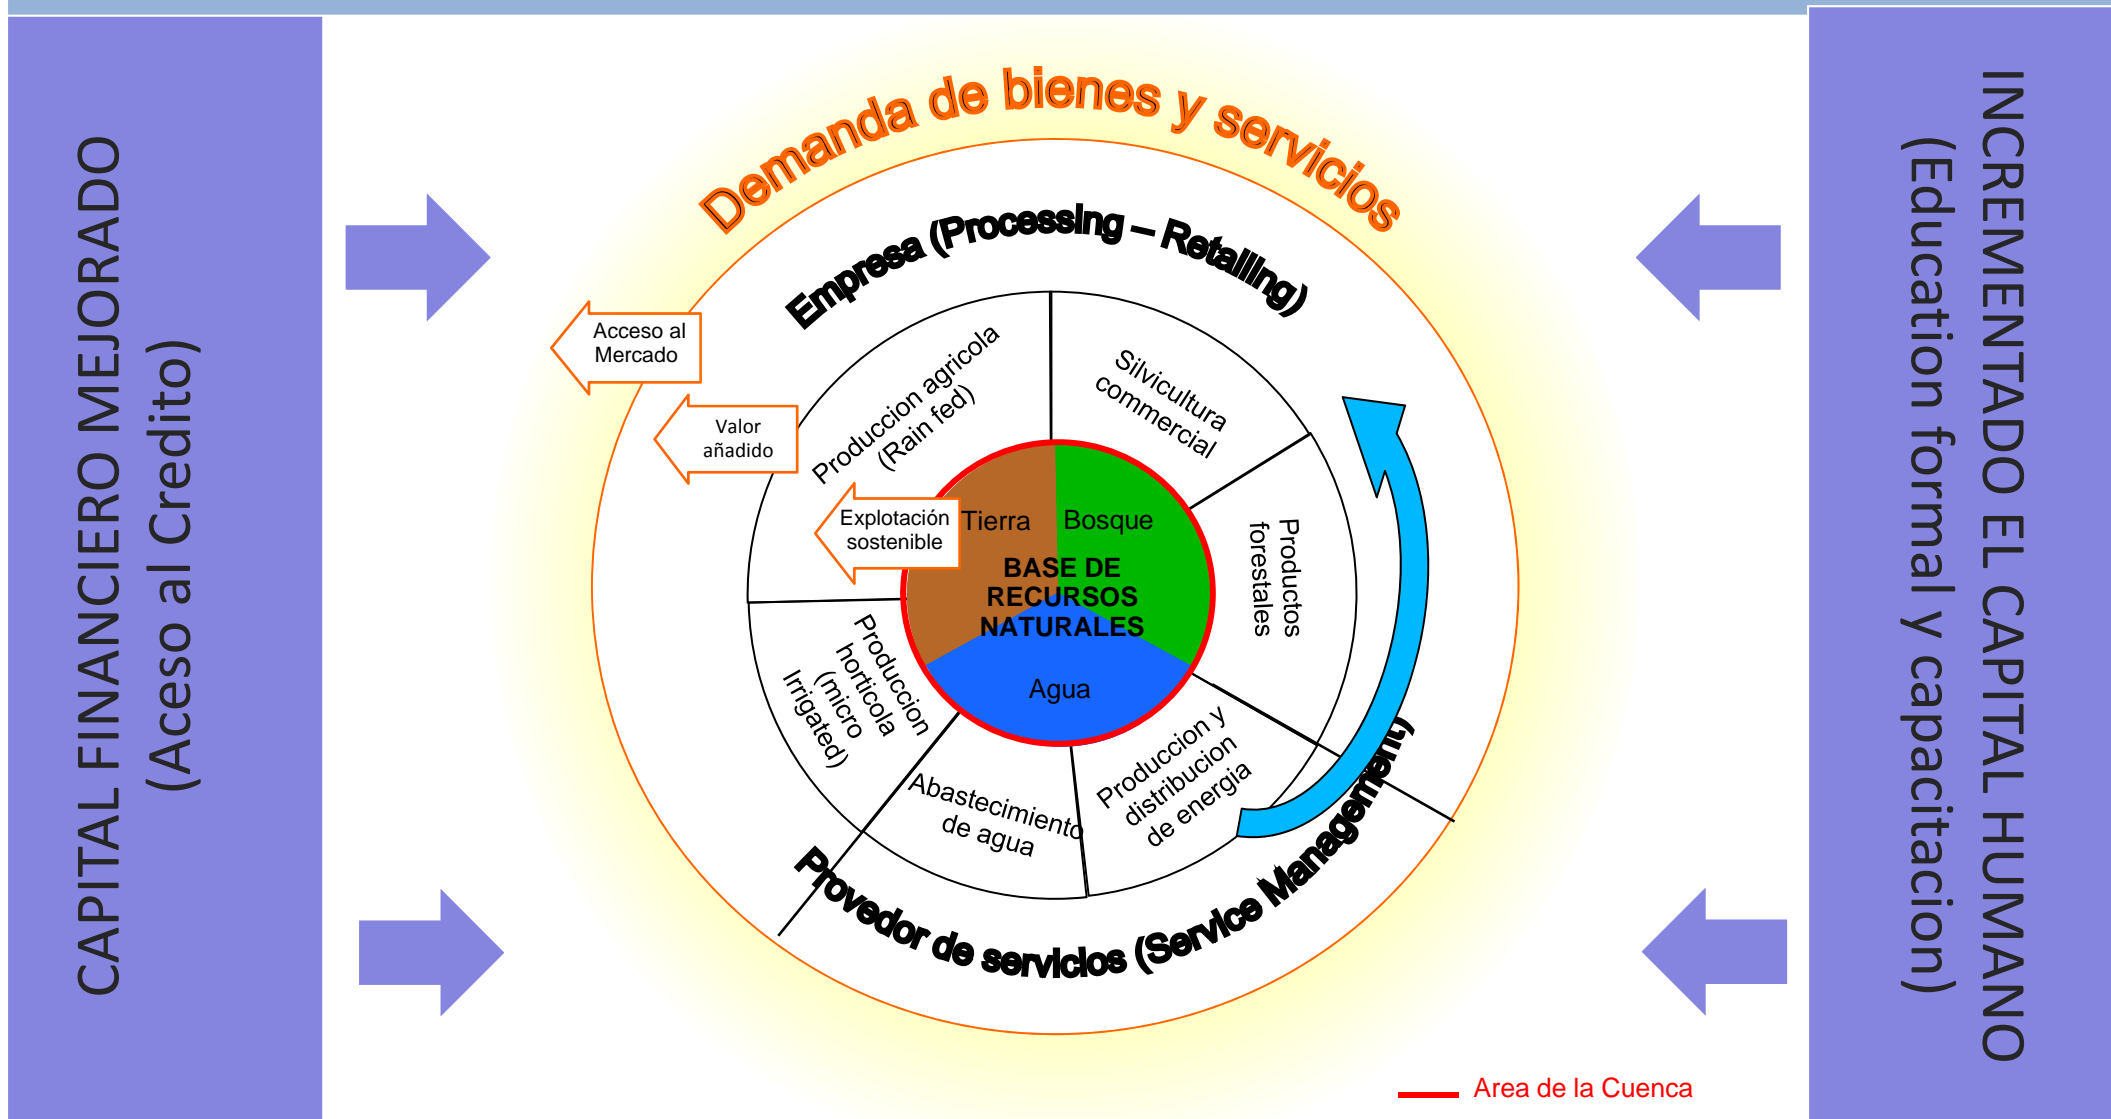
CAPITAL FINANCIERO MEJORADO
(Aceso al Credito)

Demanda de bienes y servicios

Empresa (Processing – Retailing)

Acceso al Mercado

Valor añadido

Explotación sostenible

Produccion agricola (Rain fed)

Silvicultura commercial

Productos forestales

Tierra

Bosque

BASE DE RECURSOS NATURALES

Agua

Produccion horticola (micro Irrigated)

Abastecimiento de agua

Produccion y distribucion de energia

Provedor de servicios (Service Management)

INCREMENTADO EL CAPITAL HUMANO
(Education formal y capacitacion)

Area de la Cuenca